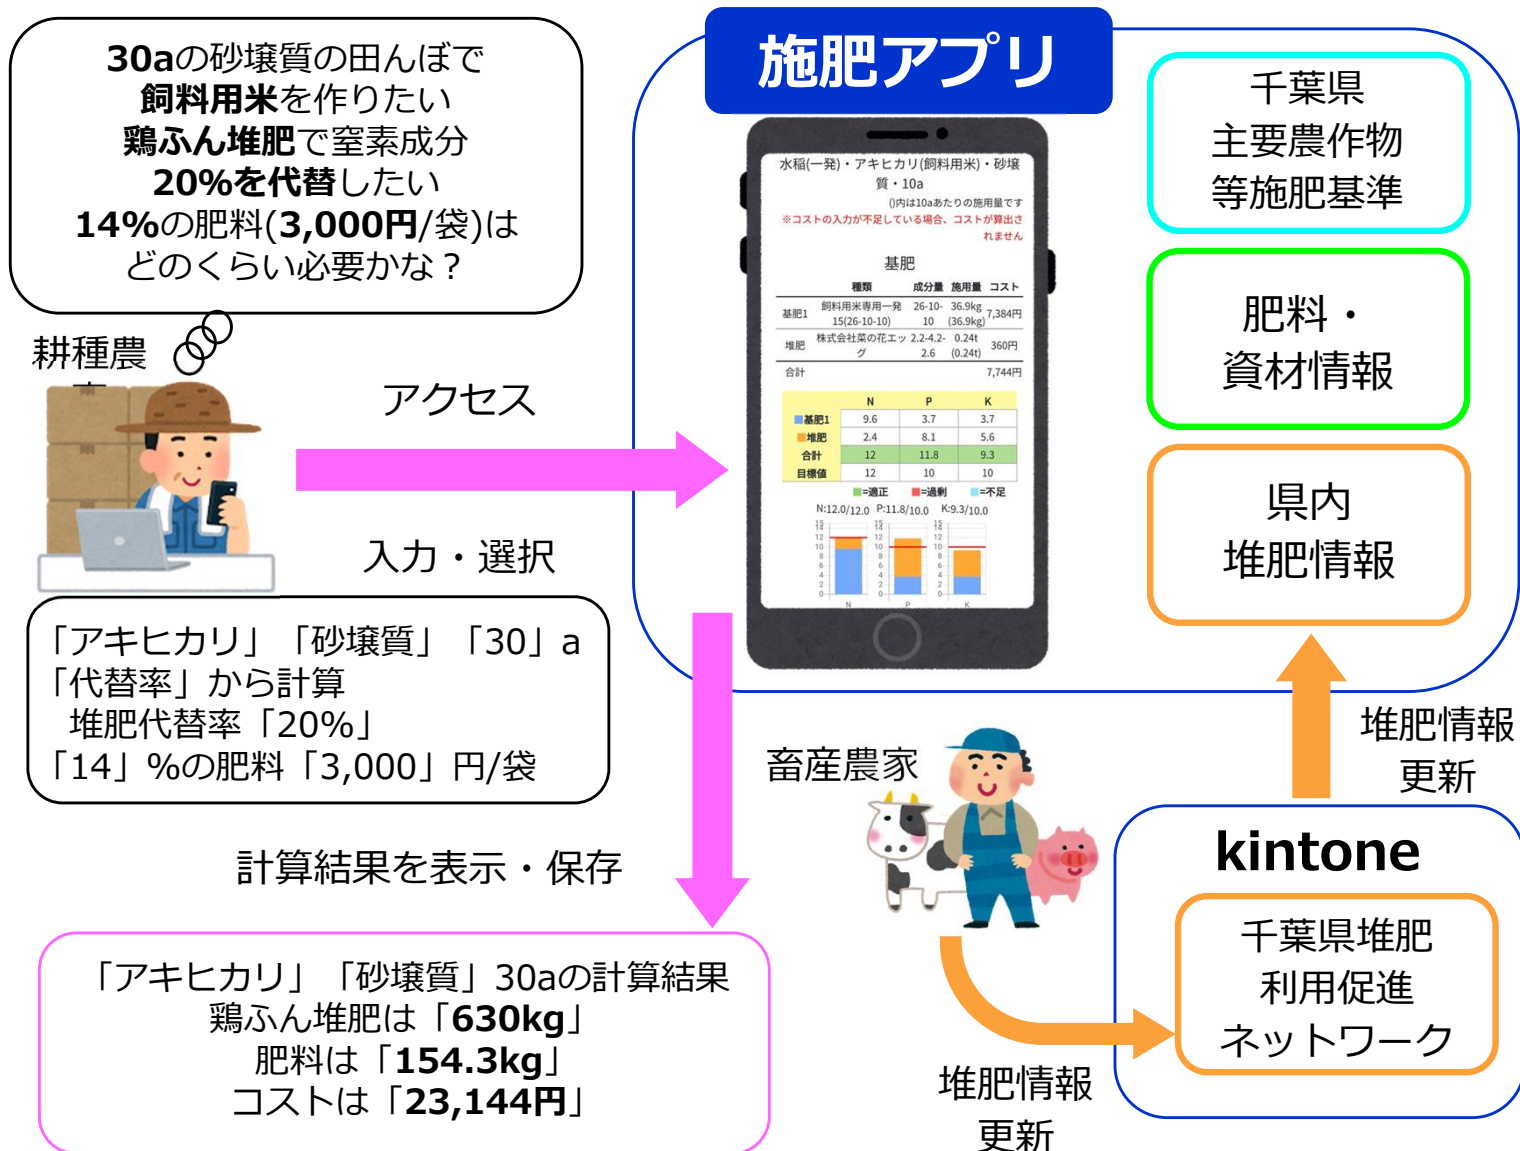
30aの砂壌質の田んぼで
飼料用米を作りたい
鶏ふん堆肥で窒素成分
20%を代替したい
14%の肥料(3,000円/袋)は
どのくらい必要かな？

耕種農家

アクセス

入力・選択

「アキヒカリ」「砂壌質」「30」a
「代替率」から計算
堆肥代替率「20%」
「14」%の肥料「3,000」円/袋

計算結果を表示・保存

「アキヒカリ」「砂壌質」30aの計算結果
鶏ふん堆肥は「630kg」
肥料は「154.3kg」
コストは「23,144円」

施肥アプリ

水稲(一発)・アキヒカリ(飼料用米)・砂壌質・10a
()内は10aあたりの施用量です
※コストの入力が不足している場合、コストが算出されません

基肥

| | 種類 | 成分量 | 施用量 | コスト |
|---|---|---|---|---|
| 基肥1 | 飼料用米専用一発 15(26-10-10) | 26-10-10 | 36.9kg (36.9kg) | 7,384円 |
| 堆肥 | 株式会社菜の花エッグ | 2.2-4.2-2.6 | 0.24t (0.24t) | 360円 |
| 合計 | | | | 7,744円 |

| | N | P | K |
|---|---|---|---|
| 基肥1 | 9.6 | 3.7 | 3.7 |
| 堆肥 | 2.4 | 8.1 | 5.6 |
| 合計 | 12 | 11.8 | 9.3 |
| 目標値 | 12 | 10 | 10 |

=適正 =過剰 =不足
N:12.0/12.0 P:11.8/10.0 K:9.3/10.0

千葉県
主要農作物
等施肥基準

肥料・
資材情報

県内
堆肥情報

堆肥情報
更新

畜産農家

kintone

千葉県堆肥
利用促進
ネットワーク

堆肥情報
更新